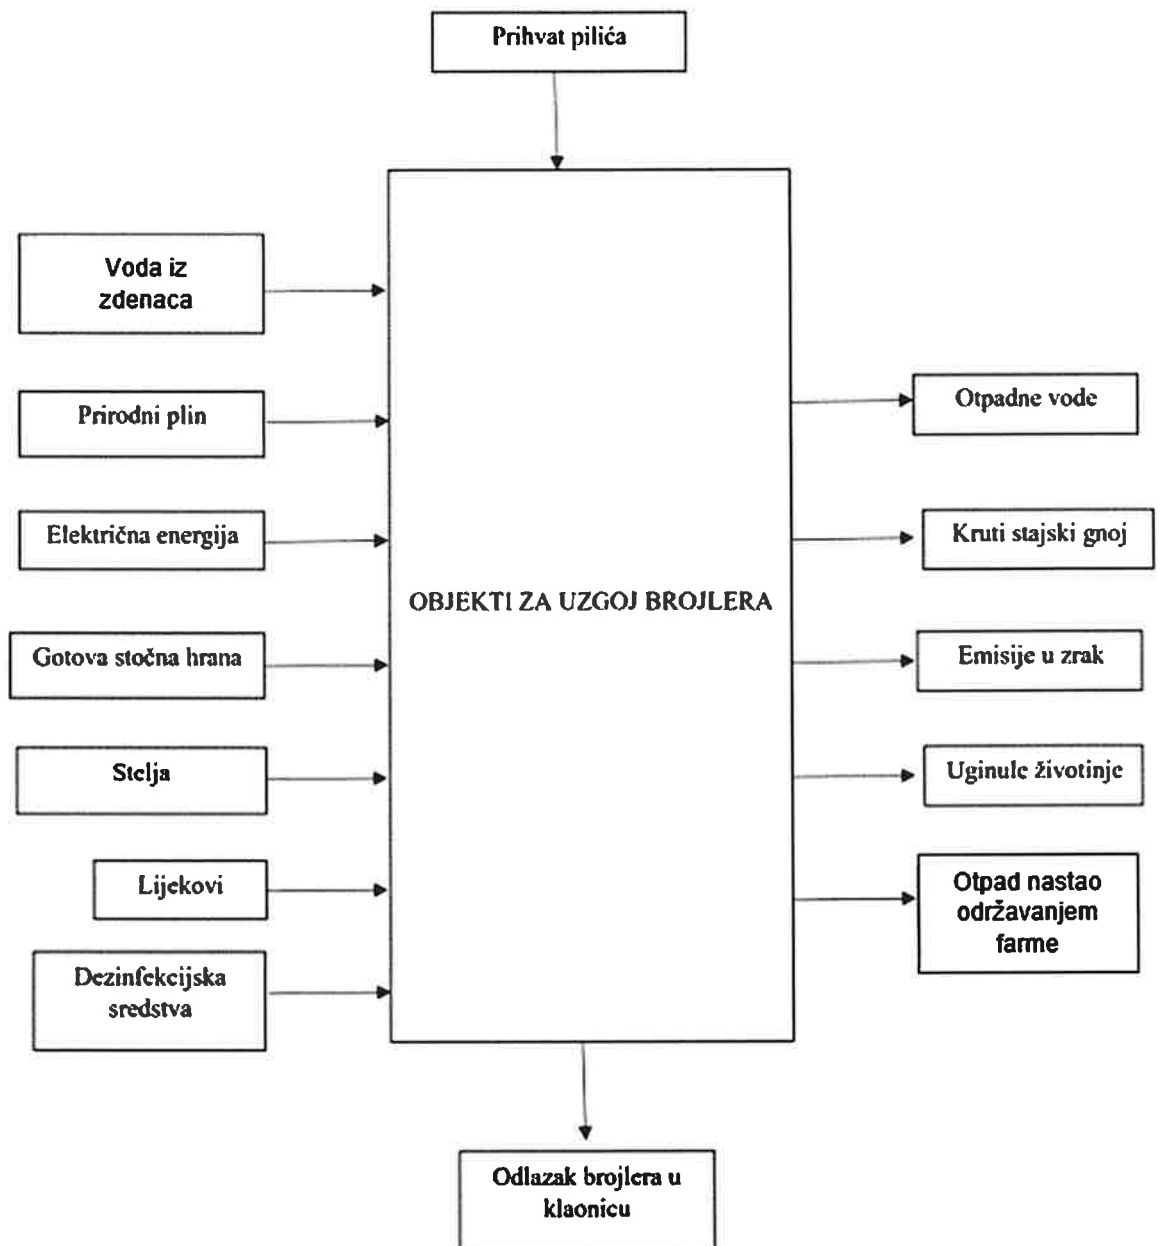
Prihvat pilića

Voda iz zdenaca

Prirodni plin

Električna energija

Gotova stočna hrana

Stelja

Lijekovi

Dezinfekcijska sredstva

OBJEKTI ZA UZGOJ BROJLERA

Otpadne vode

Kruti stajski gnoj

Emisije u zrak

Uginule životinje

Otpad nastao održavanjem farme

Odlazak brojlera u klaonicu